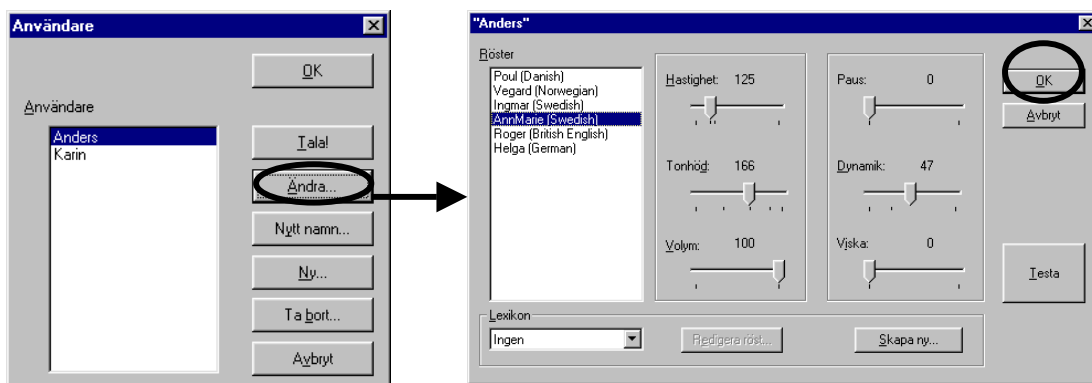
Användare

OK

Användare

Anders
Karin

Tala!

Ändra...

Nytt namn...

Ny...

Ta bort...

Avbryt

"Anders"

Röster

Poul (Danish)
Vegard (Norwegian)
Ingmar (Swedish)
AnnMarie (Swedish)
Roger (British English)
Helga (German)

Hastighet: 125

Tonhöjd: 166

Volym: 100

Paus: 0

Dynamik: 47

Viska: 0

OK

Avbryt

Testa

Lexikon

Ingen

Redigera röst...

Skapa ny...